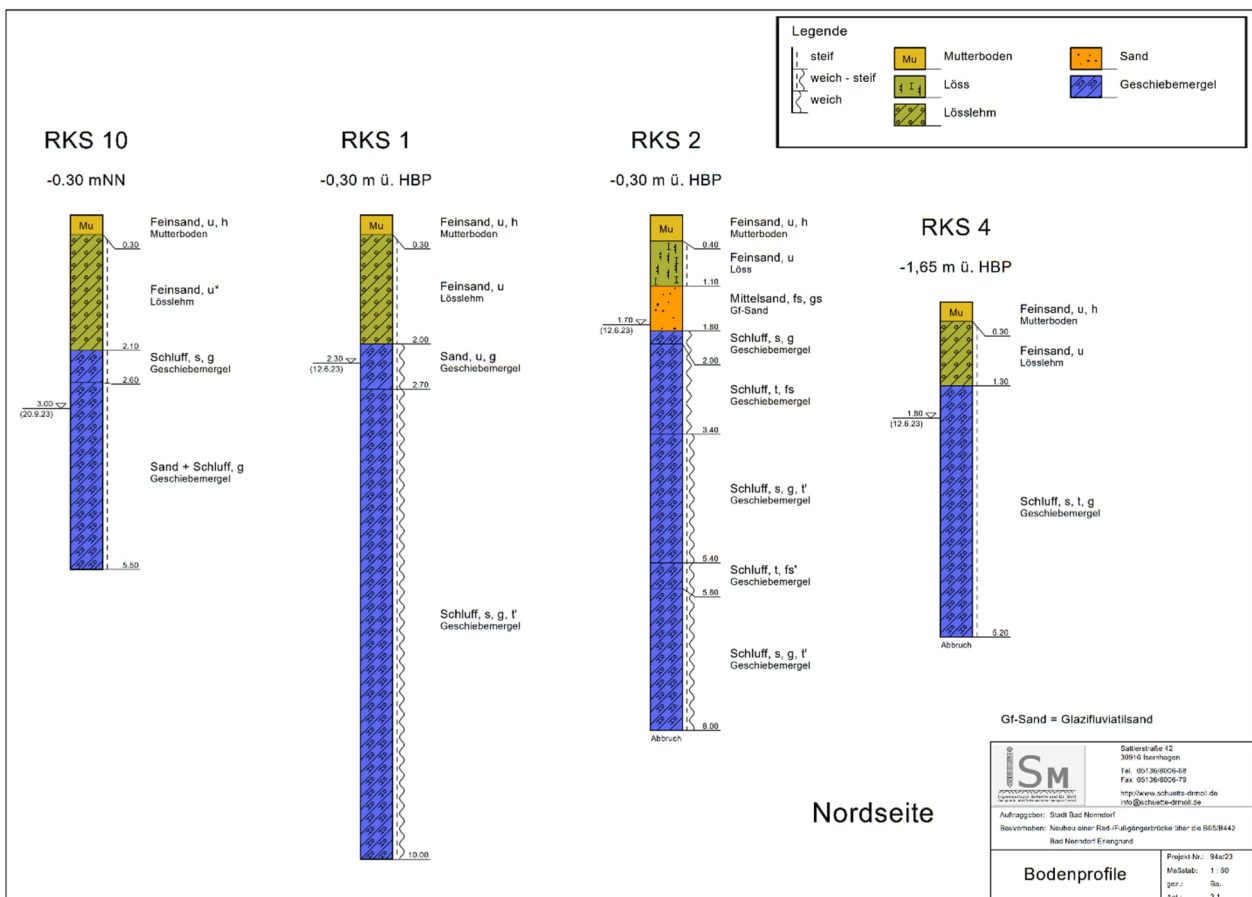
Legende

steif
weich - steif
weich

Mu Mutterboden
Löss
Lösslehm

Sand
Geschiebemergel

RKS 10

-0.30 mNN

Mu

Feinsand, u, h
Mutterboden
0.30

Feinsand, u*
Lösslehm
2.10

Schluff, s, g
Geschiebemergel
2.60

3.00
(20.9.23)

Sand + Schluff, g
Geschiebemergel

5.50

RKS 1

-0,30 m ü. HBP

Mu

Feinsand, u, h
Mutterboden
0.30

Feinsand, u
Lösslehm
2.00

2.30
(12.6.23)

Sand, u, g
Geschiebemergel
2.70

Schluff, s, g, t'
Geschiebemergel

10.00

RKS 2

-0,30 m ü. HBP

Mu

Feinsand, u, h
Mutterboden
0.40

Feinsand, u
Löss
1.10

Mittelsand, fs, gs
Gf-Sand

1.70
(12.6.23)
1.80

Schluff, s, g
Geschiebemergel
2.00

Schluff, t, fs
Geschiebemergel

3.40

Schluff, s, g, t'
Geschiebemergel

5.40

Schluff, t, fs'
Geschiebemergel
5.80

Schluff, s, g, t'
Geschiebemergel

8.00
Abbruch

RKS 4

-1,65 m ü. HBP

Mu

Feinsand, u, h
Mutterboden
0.30

Feinsand, u
Lösslehm
1.30

1.80
(12.6.23)

Schluff, s, t, g
Geschiebemergel

5.20
Abbruch

Gf-Sand = Glazifluviatilsand

Nordseite

SM

Sattlerstraße 42
30916 Isernhagen
Tel. 05136/8006-68
Fax 05136/8006-79
http://www.schuette-drmoll.de
info@schuette-drmoll.de

Auftraggeber: Stadt Bad Nenndorf
Bauvorhaben: Neubau einer Rad-/Fußgängerbrücke über die B65/B442
Bad Nenndorf Erlengrund

Bodenprofile

Projekt-Nr.: 94a/23
Maßstab: 1 : 50
gez.: Ba.
Anl.: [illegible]